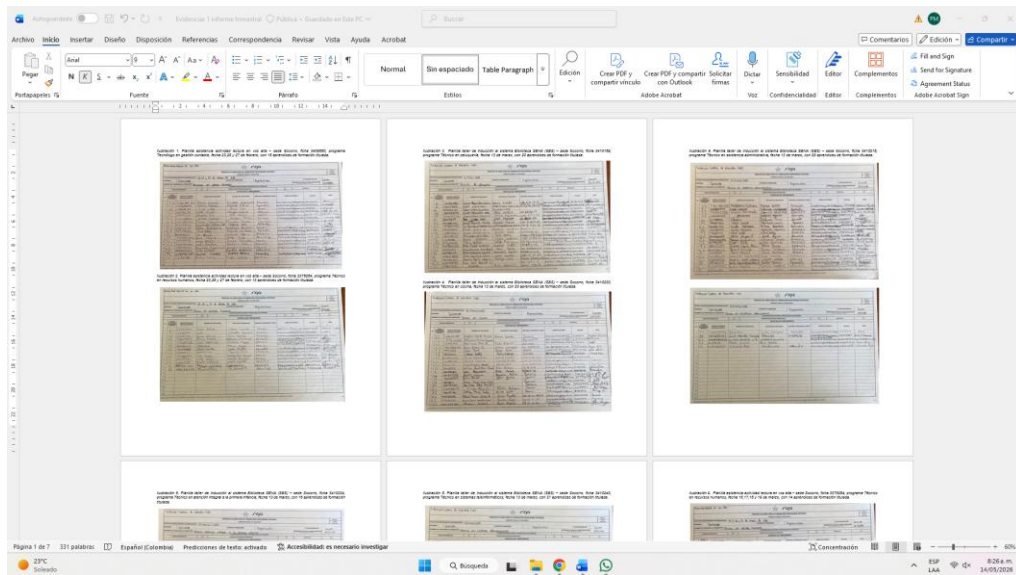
Autoguardado Evidencias 1 informe trimestral • Público • Guardado en Este PC

Buscar

Archivo Inicio Insertar Diseño Disposición Referencias Correspondencia Revisar Vista Ayuda Acrobat

Comentarios Edición Compartir

Pegar Arial 9 N K S

Normal Sin espaciado Table Paragraph

Edición Crear PDF y compartir vínculo Crear PDF y compartir con Outlook Solicitar firmas Dictar Sensibilidad Editor Complementos Fill and Sign Send for Signature Agreement Status

Portapapeles Fuente Párrafo Estilos Adobe Acrobat Voz Confidencialidad Editor Complementos Adobe Acrobat Sign

Ilustración 1. Planilla asistencia actividad lectura en voz alta – sede Soconsi, ficha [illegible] programa Tecnólogo en gestión contable, fecha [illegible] de Marzo, con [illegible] aprendices de formación titulada.

Ilustración 2. Planilla asistencia actividad lectura en voz alta – sede Soconsi, ficha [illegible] programa Técnico en recursos humanos, fecha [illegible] de Marzo, con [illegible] aprendices de formación titulada.

Ilustración 3. Planilla taller de inducción al sistema Biblioteca SENA (SBS) – sede Soconsi, ficha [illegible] programa Técnico en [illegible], fecha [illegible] de marzo, con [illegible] aprendices de formación titulada.

Ilustración 4. Planilla taller de inducción al sistema Biblioteca SENA (SBS) – sede Soconsi, ficha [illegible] programa Técnico en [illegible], fecha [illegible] de marzo, con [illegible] aprendices de formación titulada.

Ilustración 5. Planilla taller de inducción al sistema Biblioteca SENA (SBS) – sede Soconsi, ficha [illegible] programa Técnico en asistencia administrativa, fecha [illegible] de marzo, con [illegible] aprendices de formación titulada.

Ilustración 6. Planilla taller de inducción al sistema Biblioteca SENA (SBS) – sede Soconsi, ficha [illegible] programa Técnico en atención integral a la primera infancia, fecha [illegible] de marzo, con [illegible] aprendices de formación titulada.

Ilustración 7. Planilla taller de inducción al sistema Biblioteca SENA (SBS) – sede Soconsi, ficha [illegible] programa Técnico en sistemas teleinformáticos, fecha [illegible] de marzo, con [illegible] aprendices de formación titulada.

Ilustración 8. Planilla asistencia actividad lectura en voz alta – sede Soconsi, ficha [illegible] programa Técnico en recursos humanos, fecha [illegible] de marzo, con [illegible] aprendices de formación titulada.

Página 1 de 7 331 palabras Español (Colombia) Predicciones de texto: activado Accesibilidad: es necesario investigar Concentración 60%

23°C Soleado Búsqueda ESP LAA 8:26 a.m. 14/05/2026